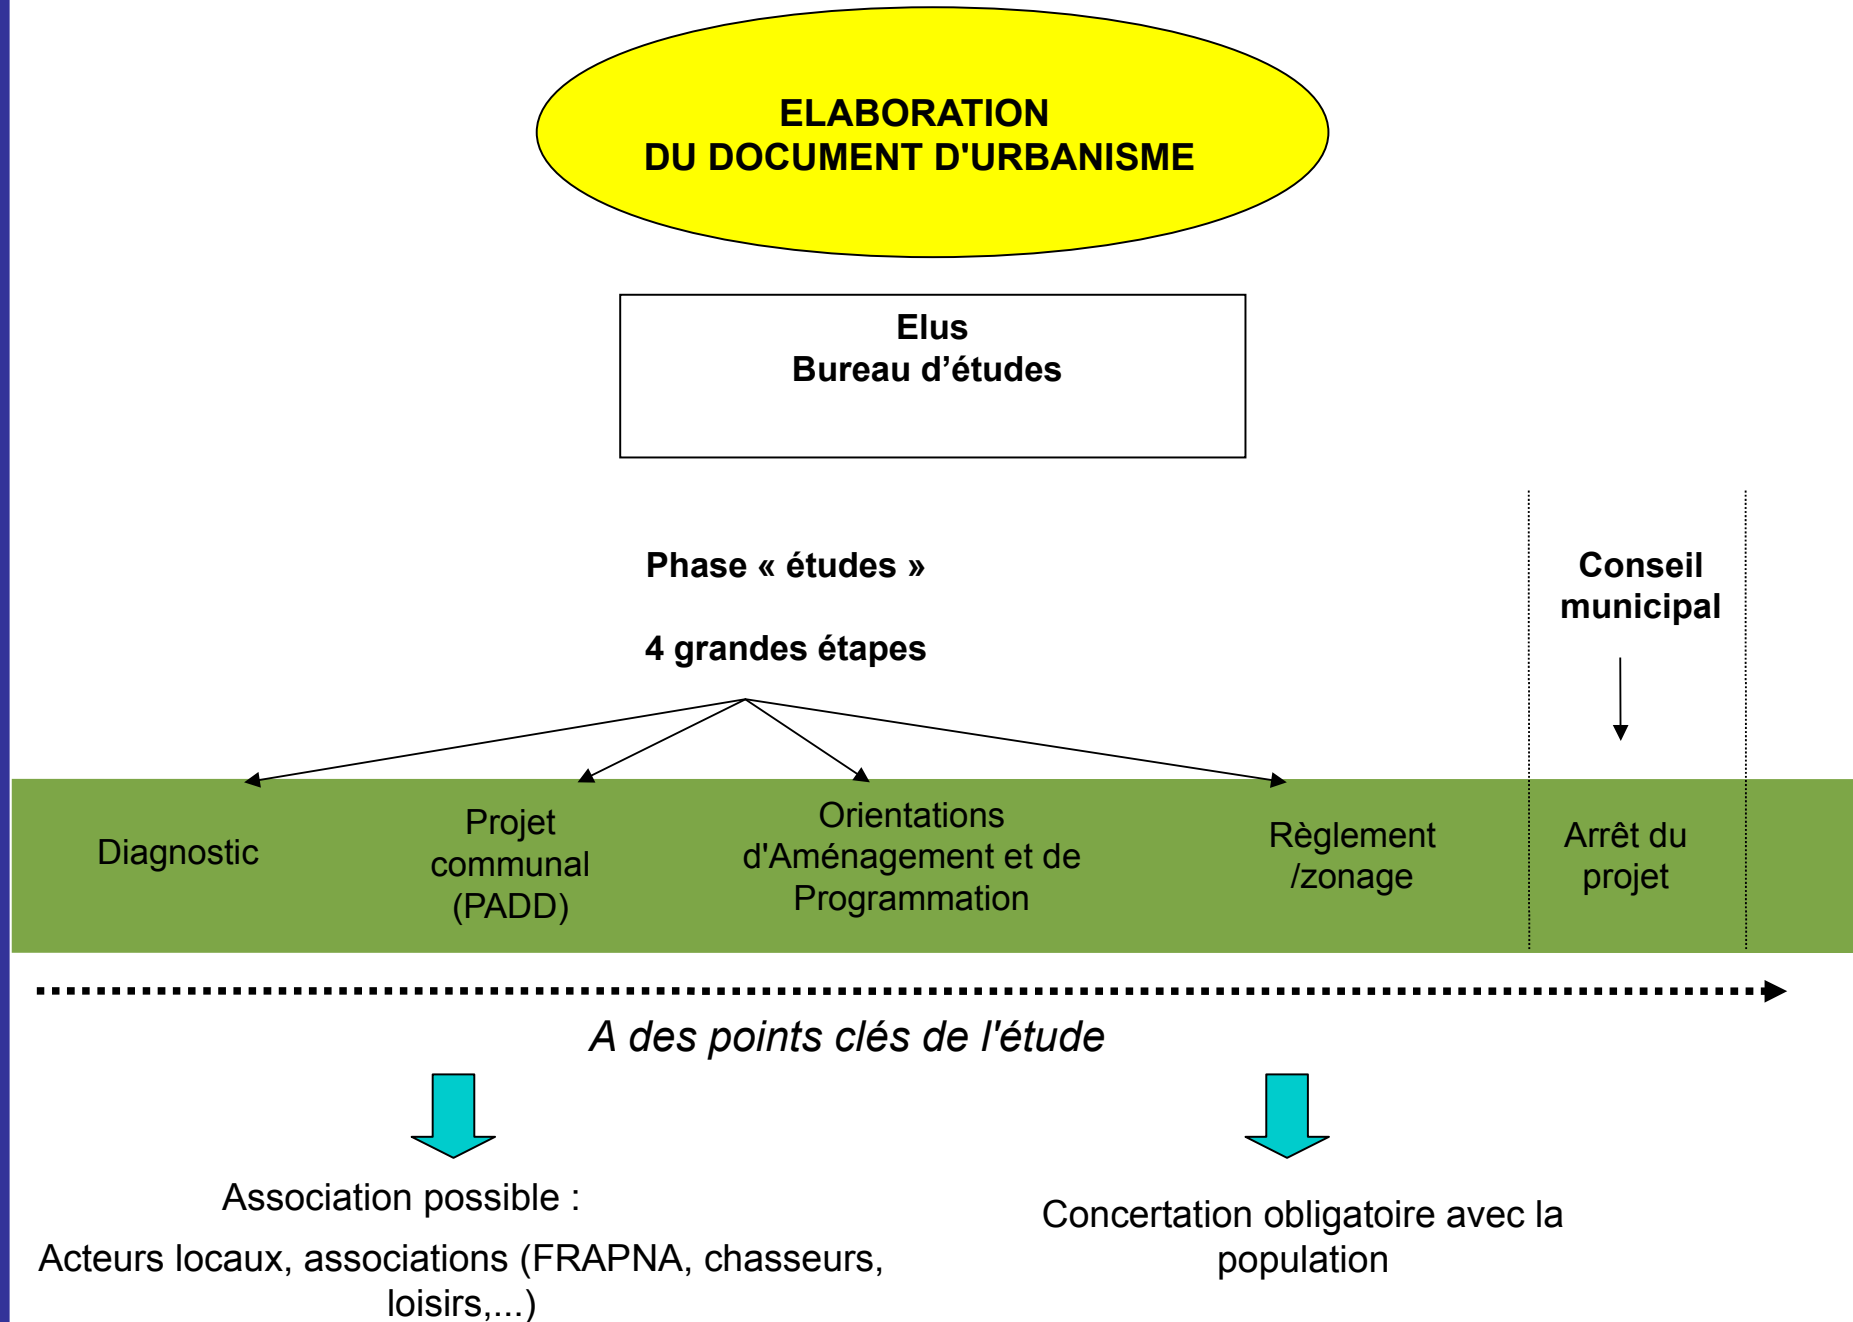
ELABORATION
DU DOCUMENT D'URBANISME

Elus
Bureau d'études

Phase « études »

4 grandes étapes

Conseil municipal

Diagnostic

Projet communal (PADD)

Orientations d'Aménagement et de Programmation

Règlement /zonage

Arrêt du projet

A des points clés de l'étude

Association possible :

Acteurs locaux, associations (FRAPNA, chasseurs, loisirs,...)

Concertation obligatoire avec la population